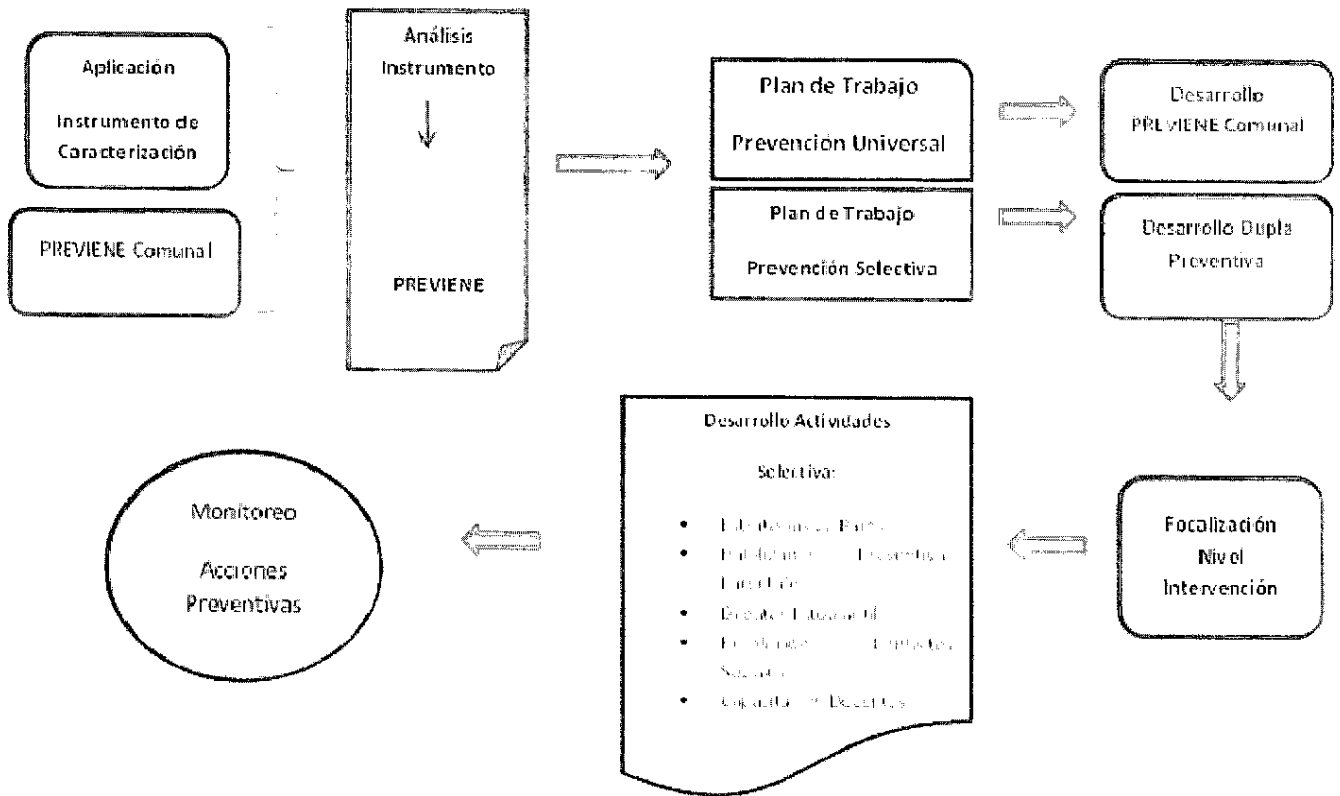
Aplicación

Instrumento de Caracterización

PREVIENE Comunal

Análisis Instrumento

PREVIENE

Plan de Trabajo

Prevención Universal

Plan de Trabajo

Prevención Selectiva

Desarrollo PREVIENE Comunal

Desarrollo Dupla Preventiva

Focalización Nivel Intervención

Desarrollo Actividades

Selectiva:

- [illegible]
- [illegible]
- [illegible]
- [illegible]
- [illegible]

Monitoreo

Acciones Preventivas